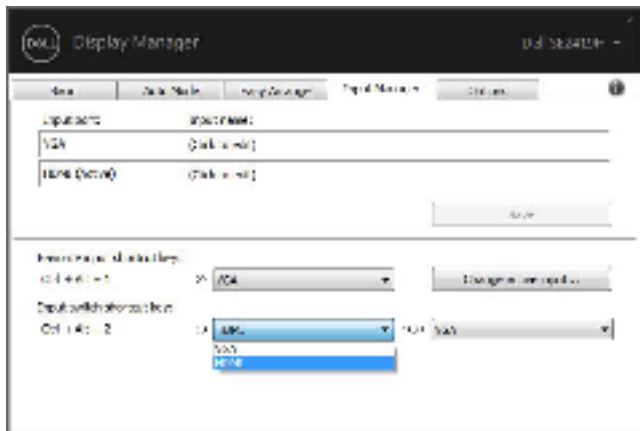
DELL Display Manager

Dell SE2419H

Basic | Auto Mode | Easy Arrange | Input Manager | Options

Input ports | Input names

VGA | (Click to edit)

HDMI (active) | (Click to edit)

Save

Favorite input shortcut key:

Ctrl + Alt + 1 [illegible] VGA

Change active input...

Input switch shortcut key:

Ctrl + Alt + 2 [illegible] HDMI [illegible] VGA

VGA

HDMI